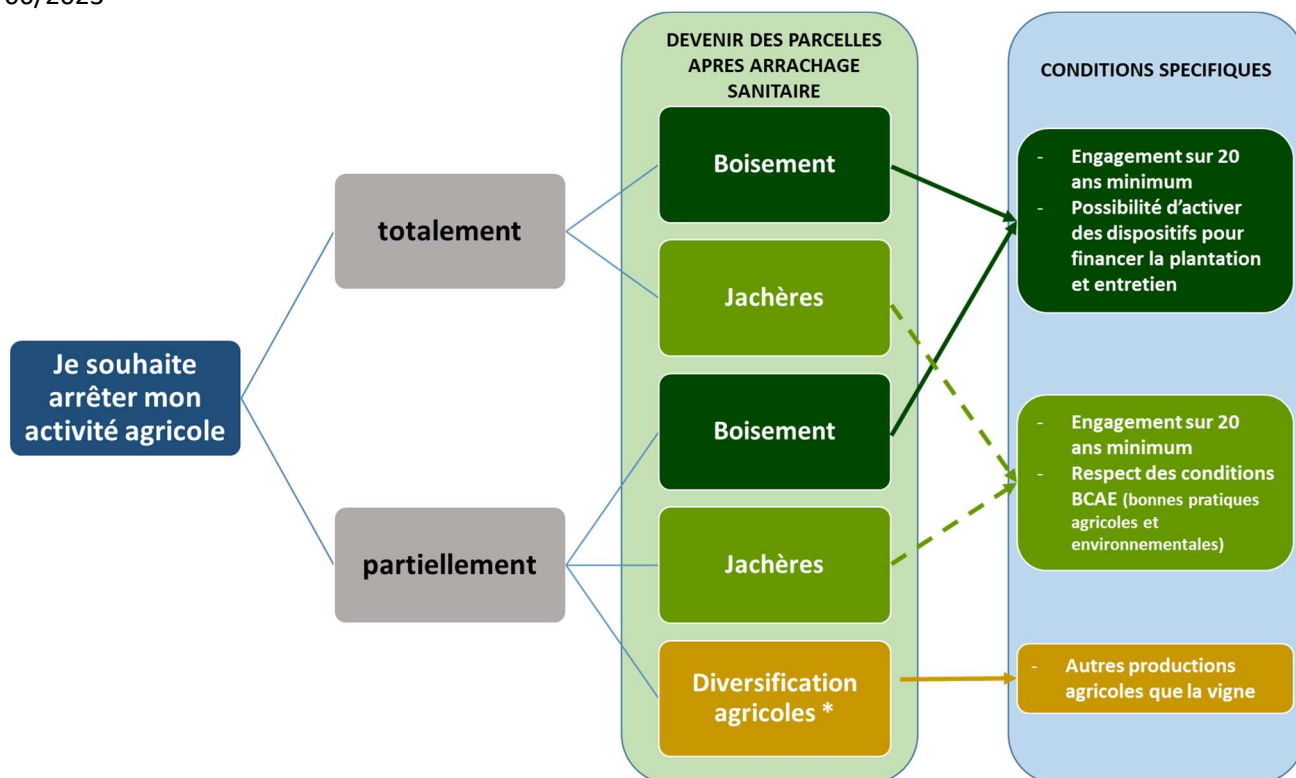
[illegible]

DEVENIR DES PARCELLES APRES ARRACHAGE SANITAIRE

CONDITIONS SPECIFIQUES

Je souhaite arrêter mon activité agricole

totalement

partiellement

Boisement

Jachères

Boisement

Jachères

Diversification agricoles *

- Engagement sur 20 ans minimum
- Possibilité d'activer des dispositifs pour financer la plantation et entretien

- Engagement sur 20 ans minimum
- Respect des conditions BCAE (bonnes pratiques agricoles et environnementales)

- Autres productions agricoles que la vigne